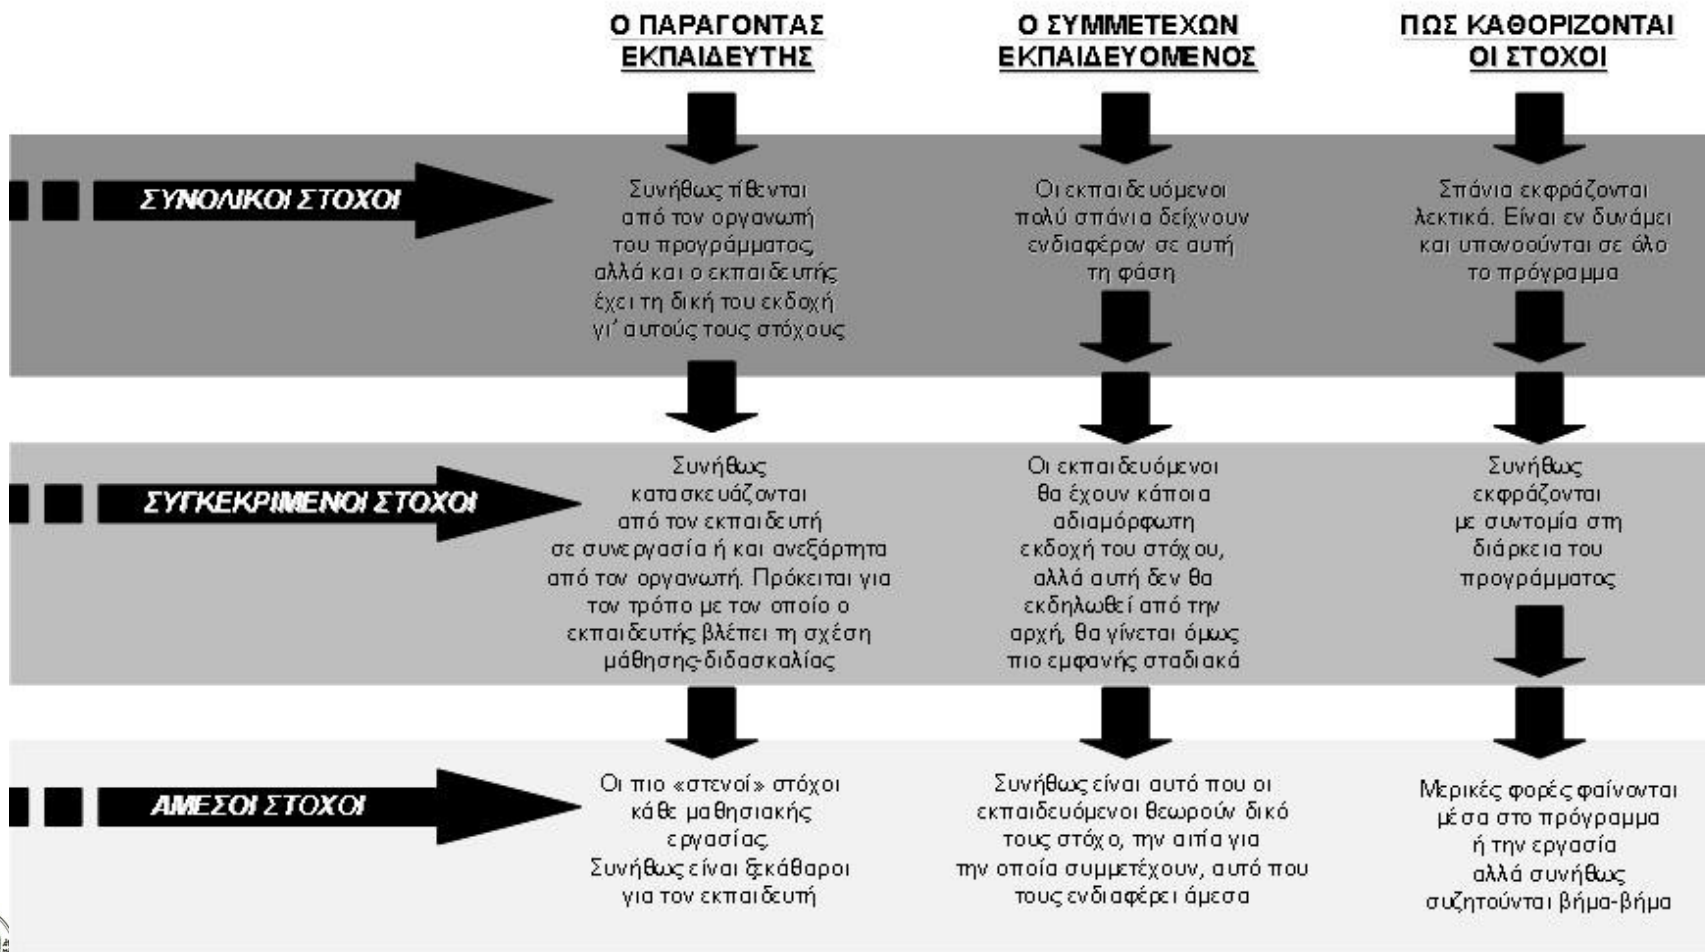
Ο ΠΑΡΑΓΟΝΤΑΣ ΕΚΠΑΙΔΕΥΤΗΣ

Ο ΣΥΜΜΕΤΕΧΩΝ ΕΚΠΑΙΔΕΥΟΜΕΝΟΣ

ΠΩΣ ΚΑΘΟΡΙΖΟΝΤΑΙ ΟΙ ΣΤΟΧΟΙ

ΣΥΝΟΛΙΚΟΙ ΣΤΟΧΟΙ

Συνήθως τίθενται από τον οργανωτή του προγράμματος, αλλά και ο εκπαιδευτής έχει τη δική του εκδοχή γι' αυτούς τους στόχους

Οι εκπαιδευόμενοι πολύ σπάνια δείχνουν ενδιαφέρον σε αυτή τη φάση

Σπάνια εκφράζονται λεκτικά. Είναι εν δυνάμει και υπονοούνται σε όλο το πρόγραμμα

ΣΥΓΚΕΚΡΙΜΕΝΟΙ ΣΤΟΧΟΙ

Συνήθως κατασκευάζονται από τον εκπαιδευτή σε συνεργασία ή και ανεξάρτητα από τον οργανωτή. Πρόκειται για τον τρόπο με τον οποίο ο εκπαιδευτής βλέπει τη σχέση μάθησης-διδασκαλίας

Οι εκπαιδευόμενοι θα έχουν κάποια αδιαμόρφωτη εκδοχή του στόχου, αλλά αυτή δεν θα εκδηλωθεί από την αρχή, θα γίνεται όμως πιο εμφανής σταδιακά

Συνήθως εκφράζονται με συντομία στη διάρκεια του προγράμματος

ΑΜΕΣΟΙ ΣΤΟΧΟΙ

Οι πιο «στενοί» στόχοι κάθε μαθησιακής εργασίας. Συνήθως είναι ξεκάθαροι για τον εκπαιδευτή

Συνήθως είναι αυτό που οι εκπαιδευόμενοι θεωρούν δικό τους στόχο, την αιτία για την οποία συμμετέχουν, αυτό που τους ενδιαφέρει άμεσα

Μερικές φορές φαίνονται μέσα στο πρόγραμμα ή την εργασία αλλά συνήθως συζητούνται βήμα-βήμα